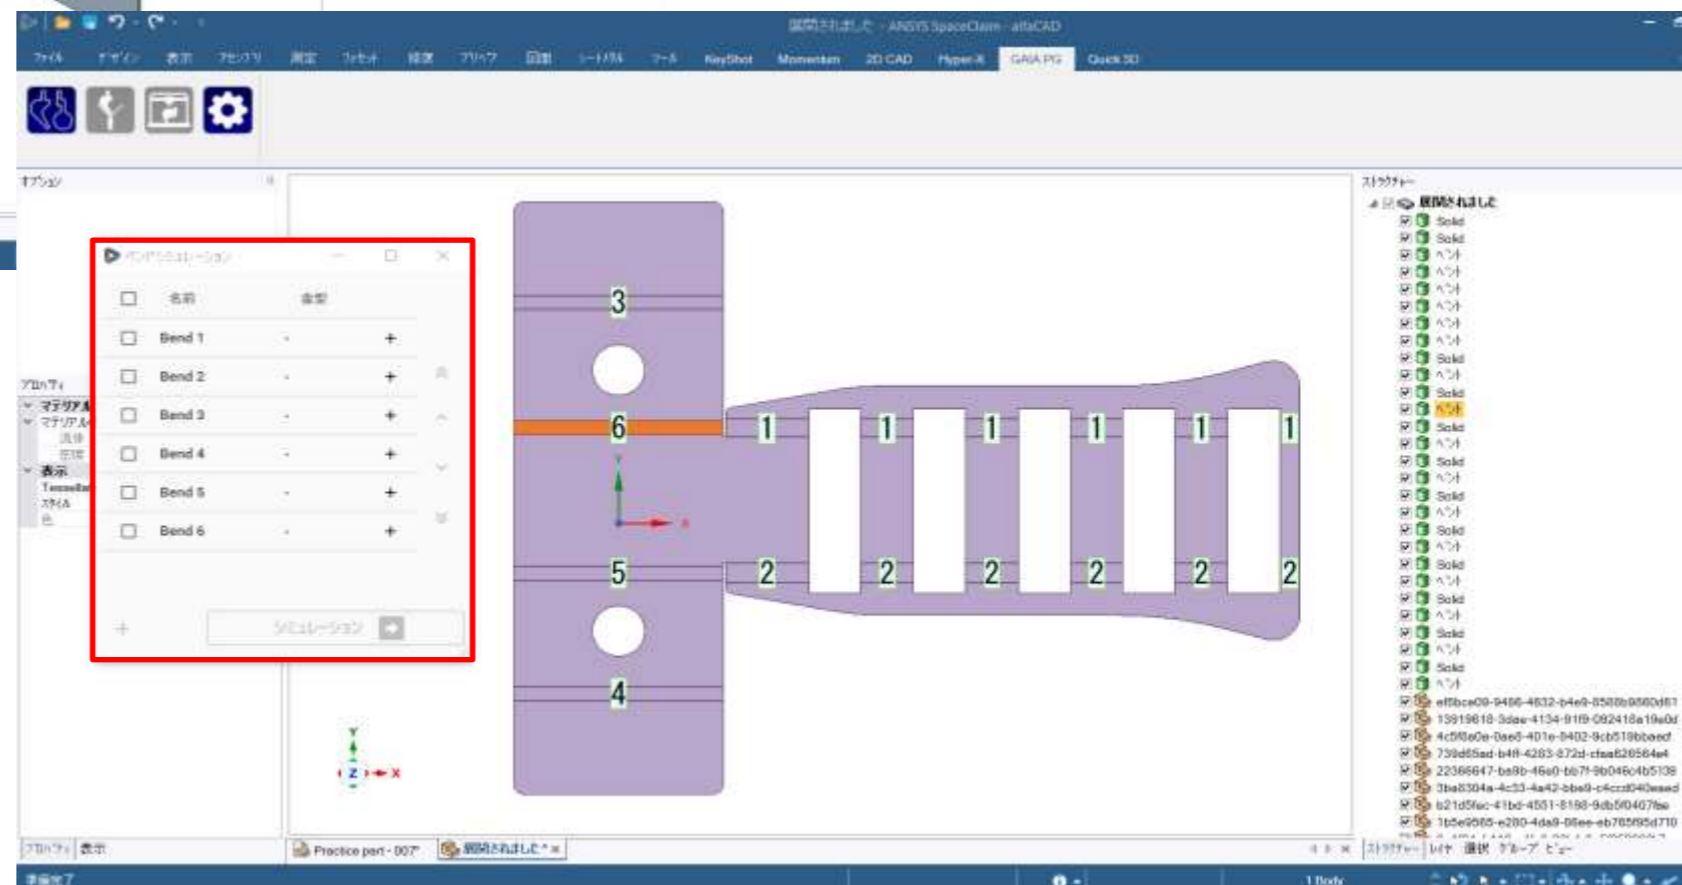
展開されました - ANSYS SpaceClaim - alfaCAD

ファイル デザイン 表示 アセンブリ 測定 ファセット 修復 プリペア 詳細 シートメタル ツール KeyShot Momentum 2D CAD Hyper-X GAIA PG Quick 3D

オプション

プロパティ
マテリアル
マテリアル
表示
Tessellation
スタイル
色

ベンドシミュレーション

| | 名前 | 角度 | |
|---|---|---|---|
| ☐ | Bend 1 | - | + |
| ☐ | Bend 2 | - | + |
| ☐ | Bend 3 | - | + |
| ☐ | Bend 4 | - | + |
| ☐ | Bend 5 | - | + |
| ☐ | Bend 6 | - | + |

+ シミュレーション

3
6
5
4
1 1 1 1 1 1
2 2 2 2 2 2
Y
X
Z

ストラクチャー
展開されました
Solid
Solid
ベント
ベント
ベント
ベント
ベント
ベント
Solid
ベント
Solid
ベント
Solid
ベント
Solid
ベント
Solid
ベント
Solid
ベント
Solid
ベント
Solid
ベント
Solid
ベント
Solid
ベント
ef5bce09-9466-4632-b4e9-8588b9580d61
13919818-3dae-4134-91f9-092418a19a0d
4c5f8a0a-0ae5-401e-8402-9cb518bbaed
739d65ad-b4f8-4283-872d-cfaa628564e4
22366647-ba9b-46a0-bb7f-9b046c4b5139
3ba8304a-4c33-4a42-bbe9-c4ccd040eaed
b21d5fac-41bd-4551-8198-9db5f0407fae
1b5e9565-e280-4da9-86ee-eb785f95d710

プロパティ 表示
Practice part - 007* 展開されました* ×
ストラクチャー レイヤ 選択 グループ ビュー
準備完了
1 Body